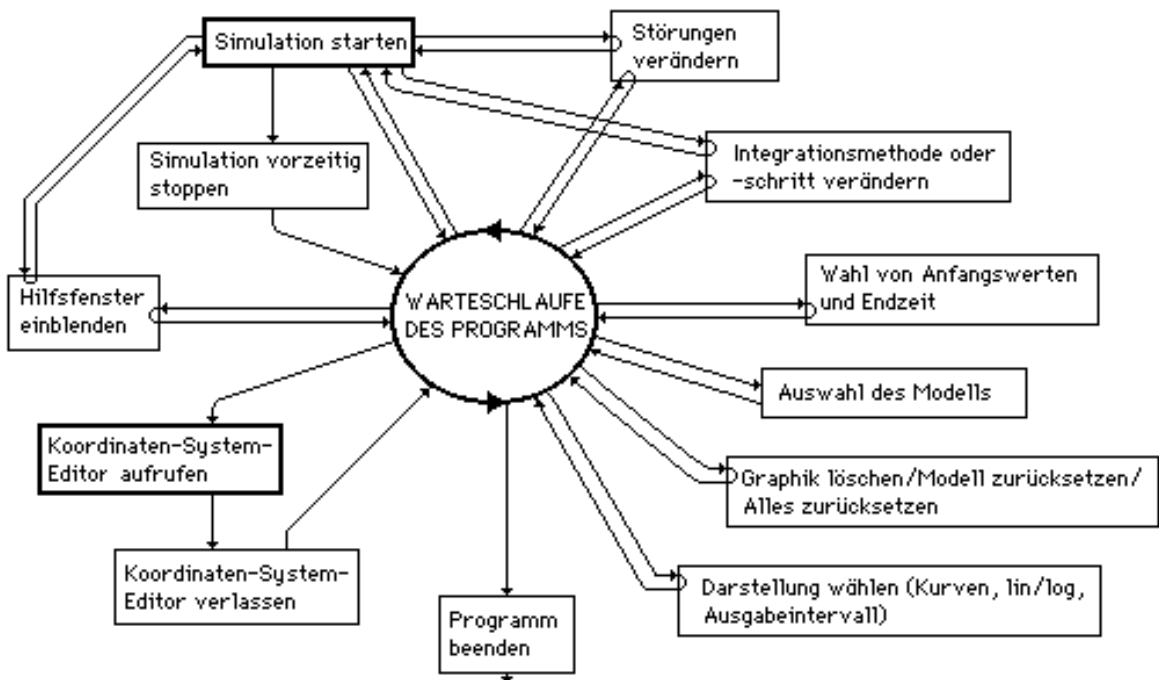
Simulation starten

Störungen verändern

Integrationsmethode oder -schritt verändern

Simulation vorzeitig stoppen

Hilfsfenster einblenden

WARTESCHLAUFE DES PROGRAMMS

Wahl von Anfangswerten und Endzeit

Auswahl des Modells

Koordinaten-System-Editor aufrufen

Graphik löschen/Modell zurücksetzen/ Alles zurücksetzen

Koordinaten-System-Editor verlassen

Darstellung wählen (Kurven, lin/log, Ausgabeintervall)

Programm beenden